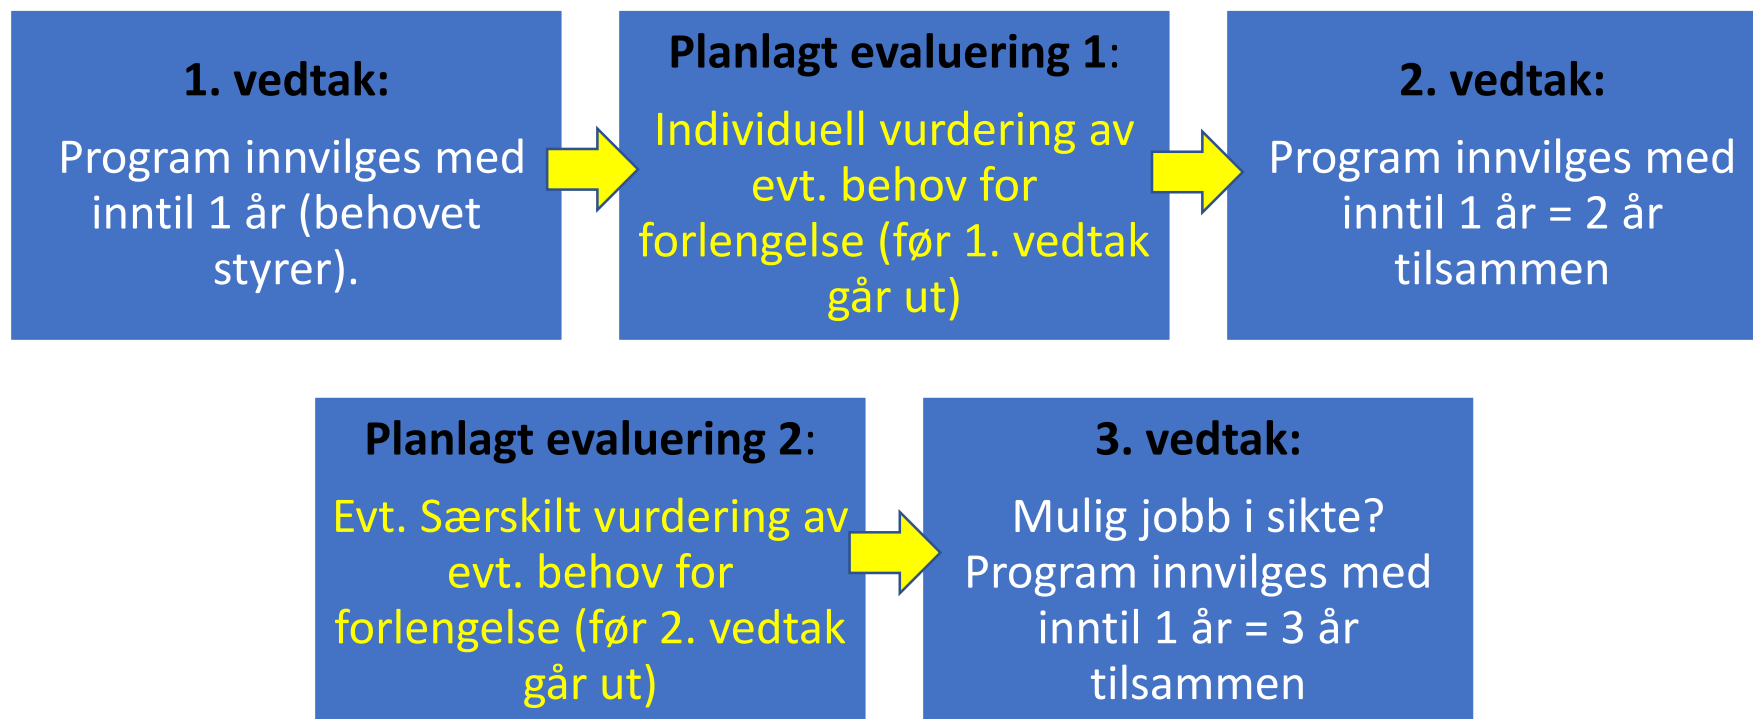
1. vedtak:

Program innvilges med inntil 1 år (behovet styrer).

Planlagt evaluering 1:

Individuell vurdering av evt. behov for forlengelse (før 1. vedtak går ut)

2. vedtak:

Program innvilges med inntil 1 år = 2 år tilsammen

Planlagt evaluering 2:

Evt. Særskilt vurdering av evt. behov for forlengelse (før 2. vedtak går ut)

3. vedtak:

Mulig jobb i sikte? Program innvilges med inntil 1 år = 3 år tilsammen